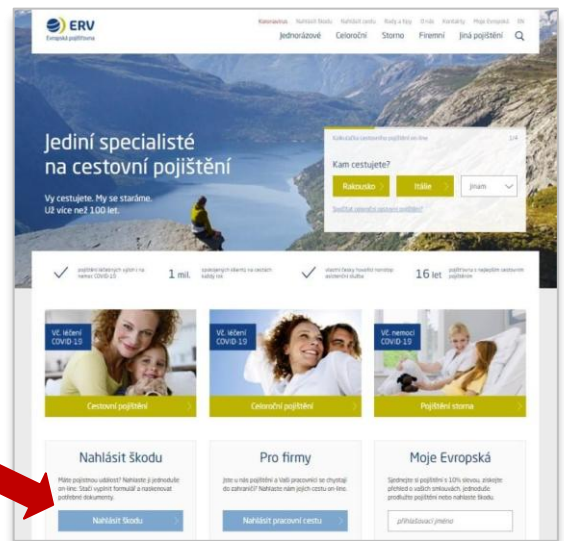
ERV
Evropská pojišťovna

Koronavirus Nahlásit škodu Nahlásit cestu Rady a tipy O nás Kontakty Moje Evropská EN

Jednorázové Celoroční Storno Firemní Jiná pojištění

Jediní specialisté na cestovní pojištění

Vy cestujete. My se staráme. Už více než 100 let.

Kalkulačka cestovního pojištění on-line 1/4

Kam cestujete?

Rakousko Itálie Jinam

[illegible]

pojištění léčebných výloh i na nemoc COVID-19

1 mil. spokojených klientů na cestách každý rok

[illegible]

16 let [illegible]

VČ. léčení COVID-19

VČ. léčení COVID-19

VČ. nemoci COVID-19

Cestovní pojištění

Celoroční pojištění

Pojištění storna

Nahlásit škodu

Máte pojistnou událost? Nahlaste ji jednoduše on-line. Stačí vyplnit formulář a naskenovat potřebné dokumenty.

Nahlásit škodu

Pro firmy

Jste u nás pojištění a Vaši pracovníci se chystají do zahraničí? Nahlaste nám jejich cestu on-line.

Nahlásit pracovní cestu

Moje Evropská

Sjednejte si pojištění s 10% slevou, získejte přehled o vašich smlouvách, jednoduše prodlužte pojištění nebo nahlaste škodu.

přihlašovací jméno